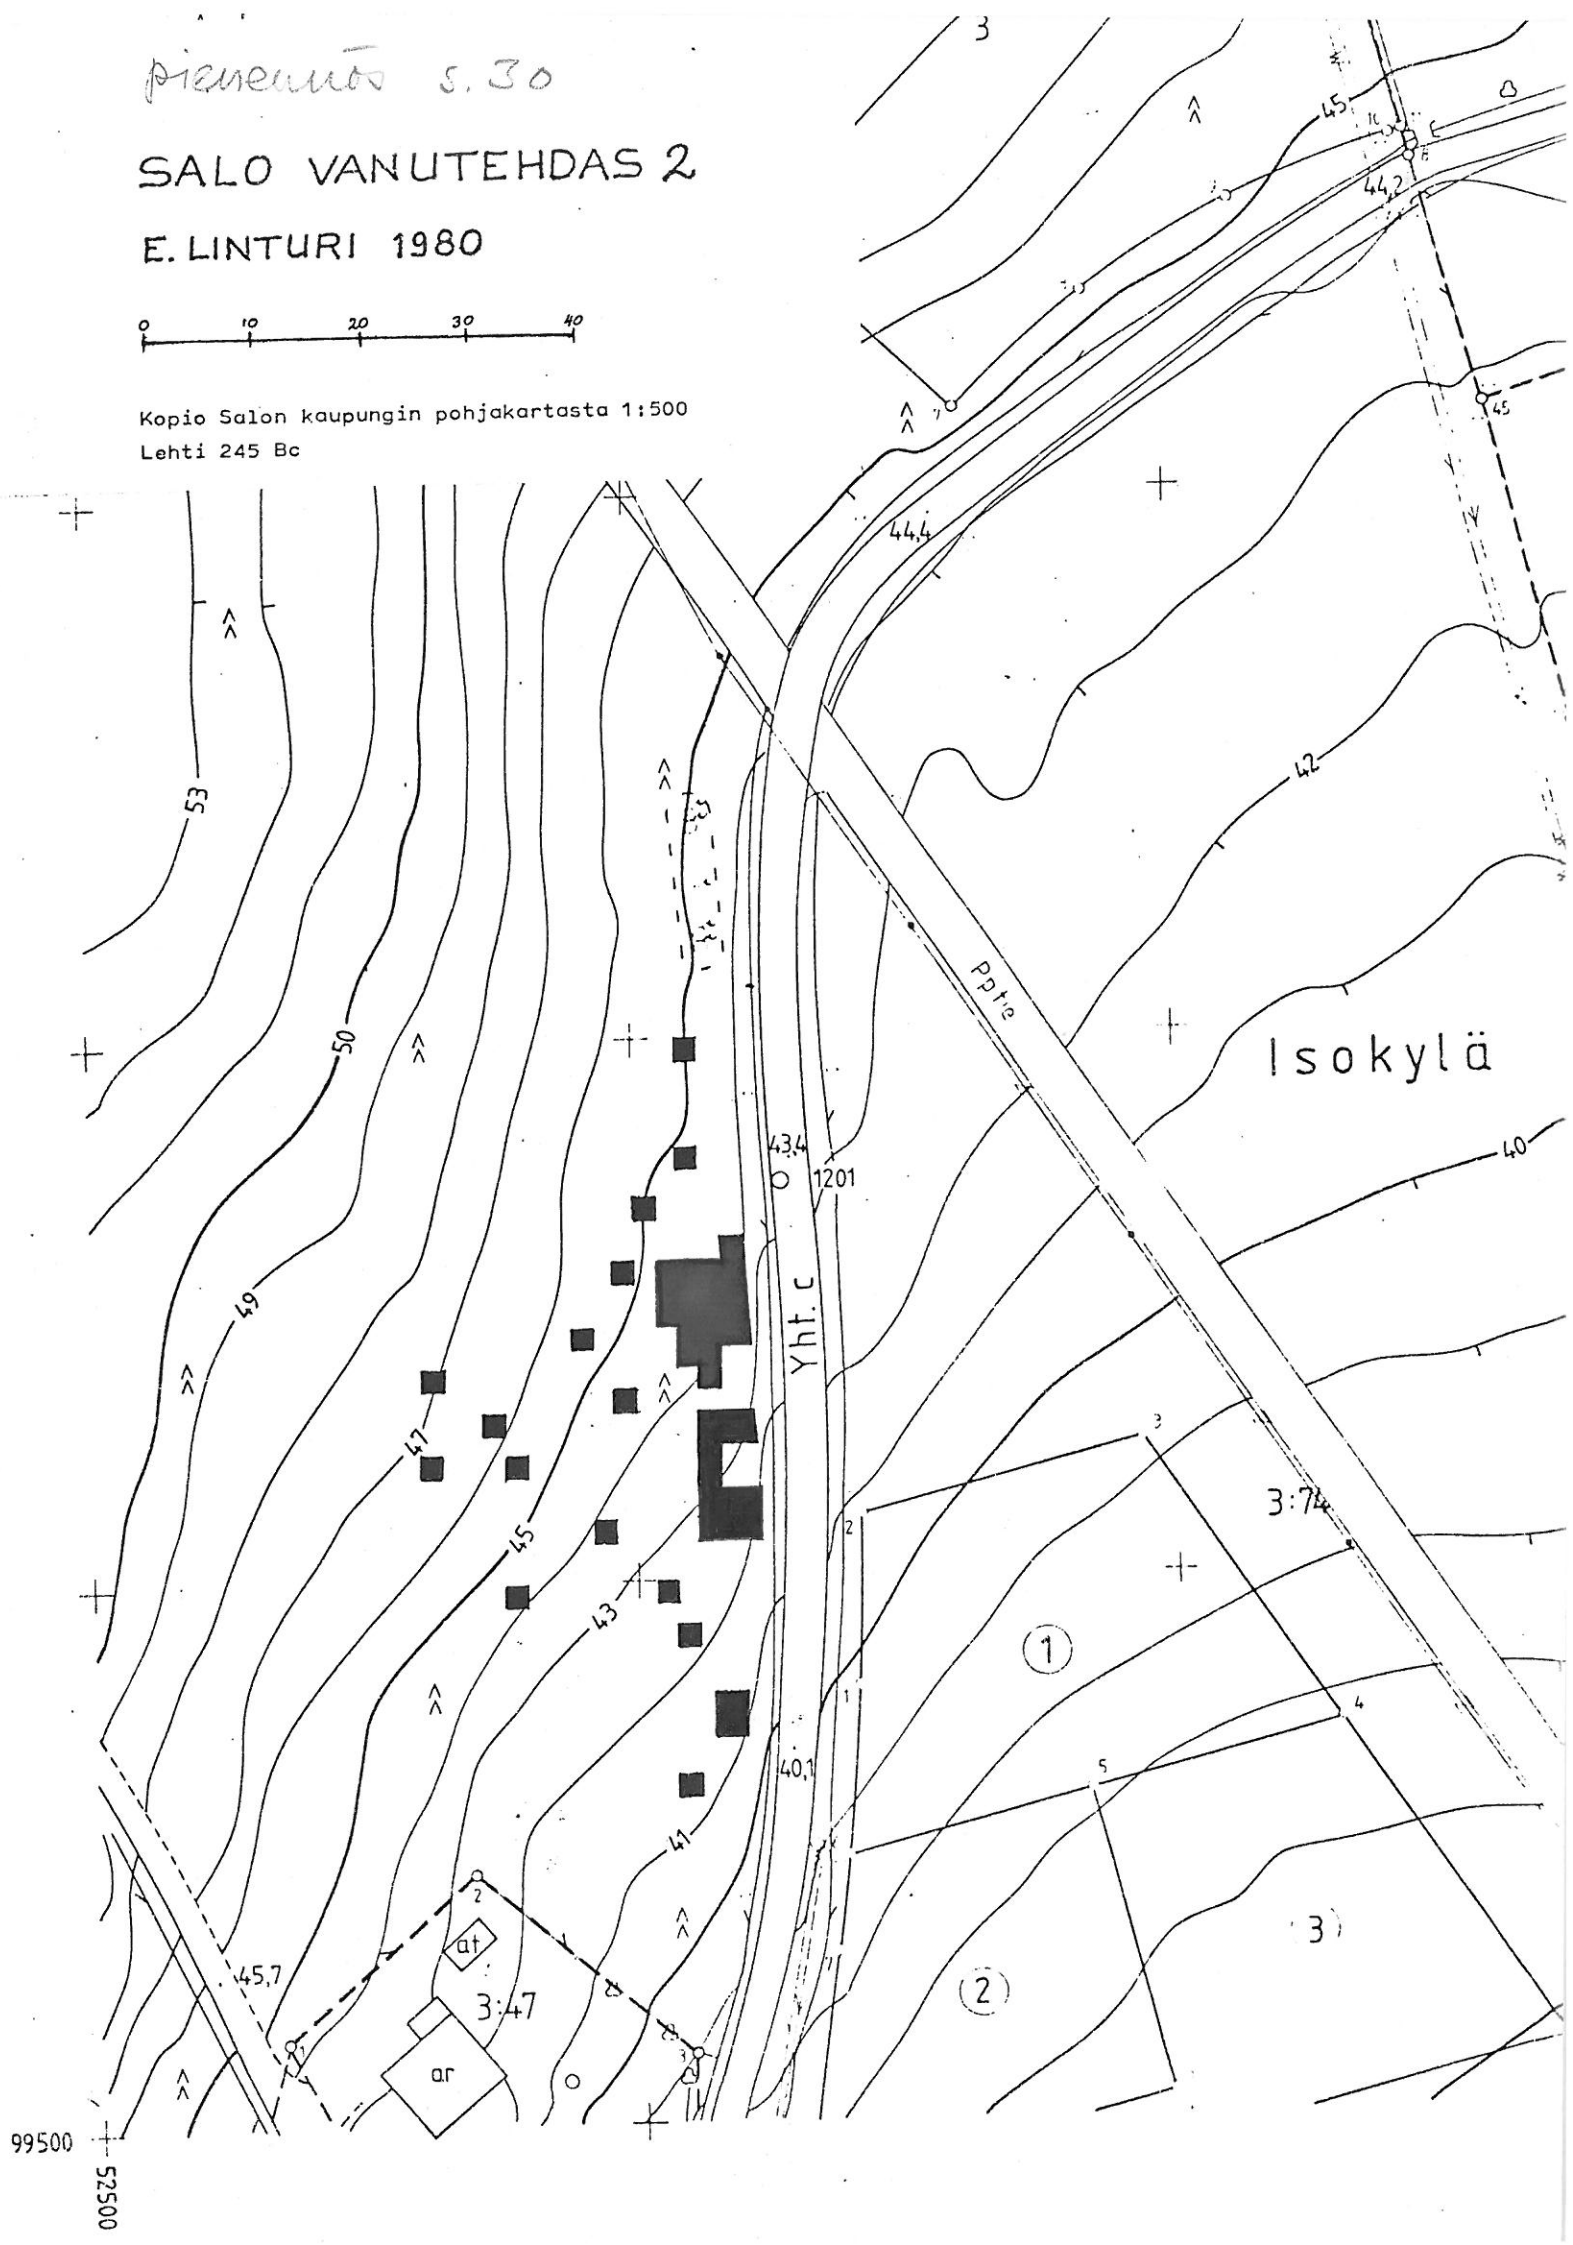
pienennös s. 30

SALO VANUTEHDAS 2

E. LINTURI 1980

0 10 20 30 40

Kopio Salon kaupungin pohjakartasta 1:500
Lehti 245 Bc

3
45
44,2
7
45
44,4
53
50
49
47
45
43
41
42
40
Pptie
Isokylä
43,4
1201
Yht.c
3
3:74
2
1
①
4
5
40,1
②
3)
2
at
3:47
45,7
1
ar
3
99500
52500